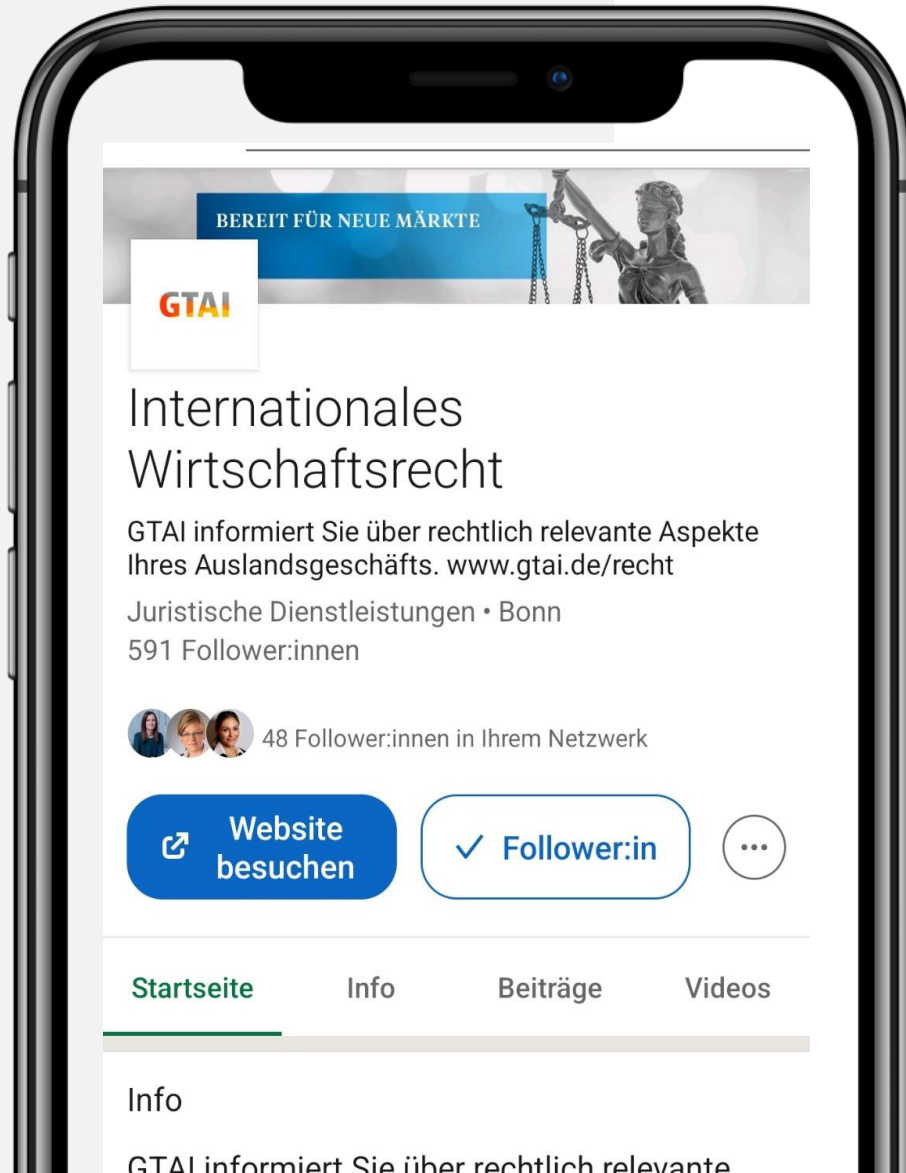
BEREIT FÜR NEUE MÄRKTE

GTAI

Internationales Wirtschaftsrecht

GTAI informiert Sie über rechtlich relevante Aspekte Ihres Auslandsgeschäfts. www.gtai.de/recht

Juristische Dienstleistungen • Bonn
591 Follower:innen

48 Follower:innen in Ihrem Netzwerk

Website besuchen

✓ Follower:in

Startseite Info Beiträge Videos

Info

GTAI informiert Sie über rechtlich relevante